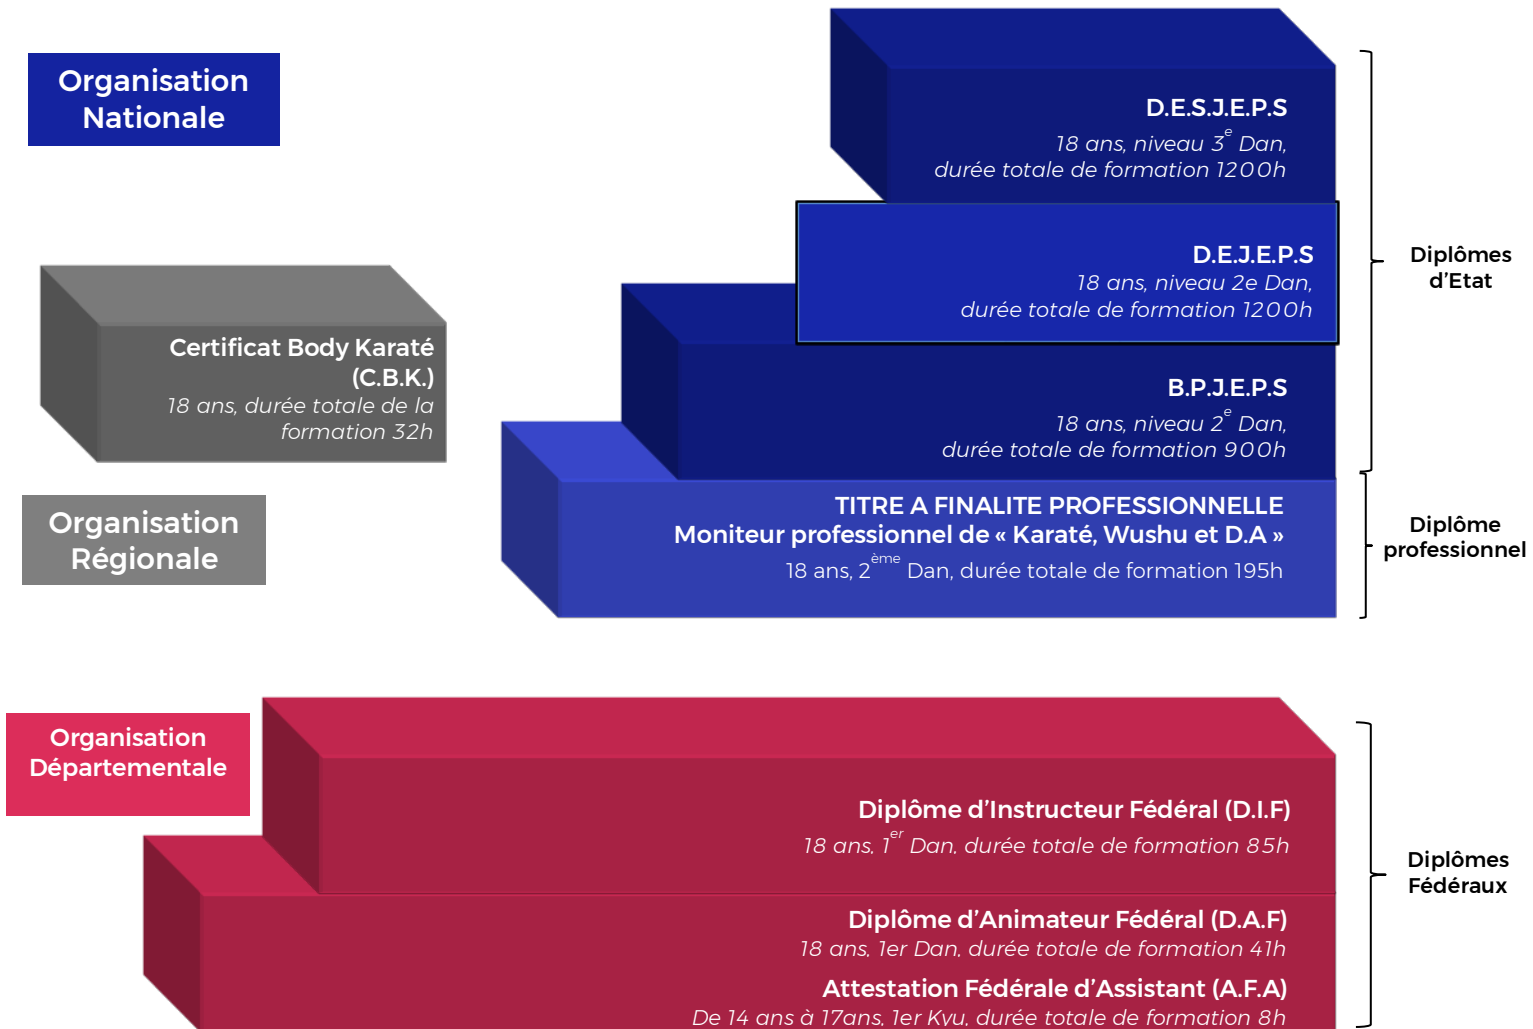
Organisation Nationale

D.E.S.J.E.P.S
18 ans, niveau $3^e$ Dan, durée totale de formation 1200h

D.E.J.E.P.S
18 ans, niveau 2e Dan, durée totale de formation 1200h

Diplômes d'Etat

Certificat Body Karaté (C.B.K.)
18 ans, durée totale de la formation 32h

B.P.J.E.P.S
18 ans, niveau $2^e$ Dan, durée totale de formation 900h

Organisation Régionale

TITRE A FINALITE PROFESSIONNELLE
Moniteur professionnel de « Karaté, Wushu et D.A »
18 ans, $2^{ème}$ Dan, durée totale de formation 195h

Diplôme professionnel

Organisation Départementale

Diplôme d'Instructeur Fédéral (D.I.F)
18 ans, $1^{er}$ Dan, durée totale de formation 85h

Diplômes Fédéraux

Diplôme d'Animateur Fédéral (D.A.F)
18 ans, 1er Dan, durée totale de formation 41h

Attestation Fédérale d'Assistant (A.F.A)
De 14 ans à 17ans, 1er Kyu, durée totale de formation 8h